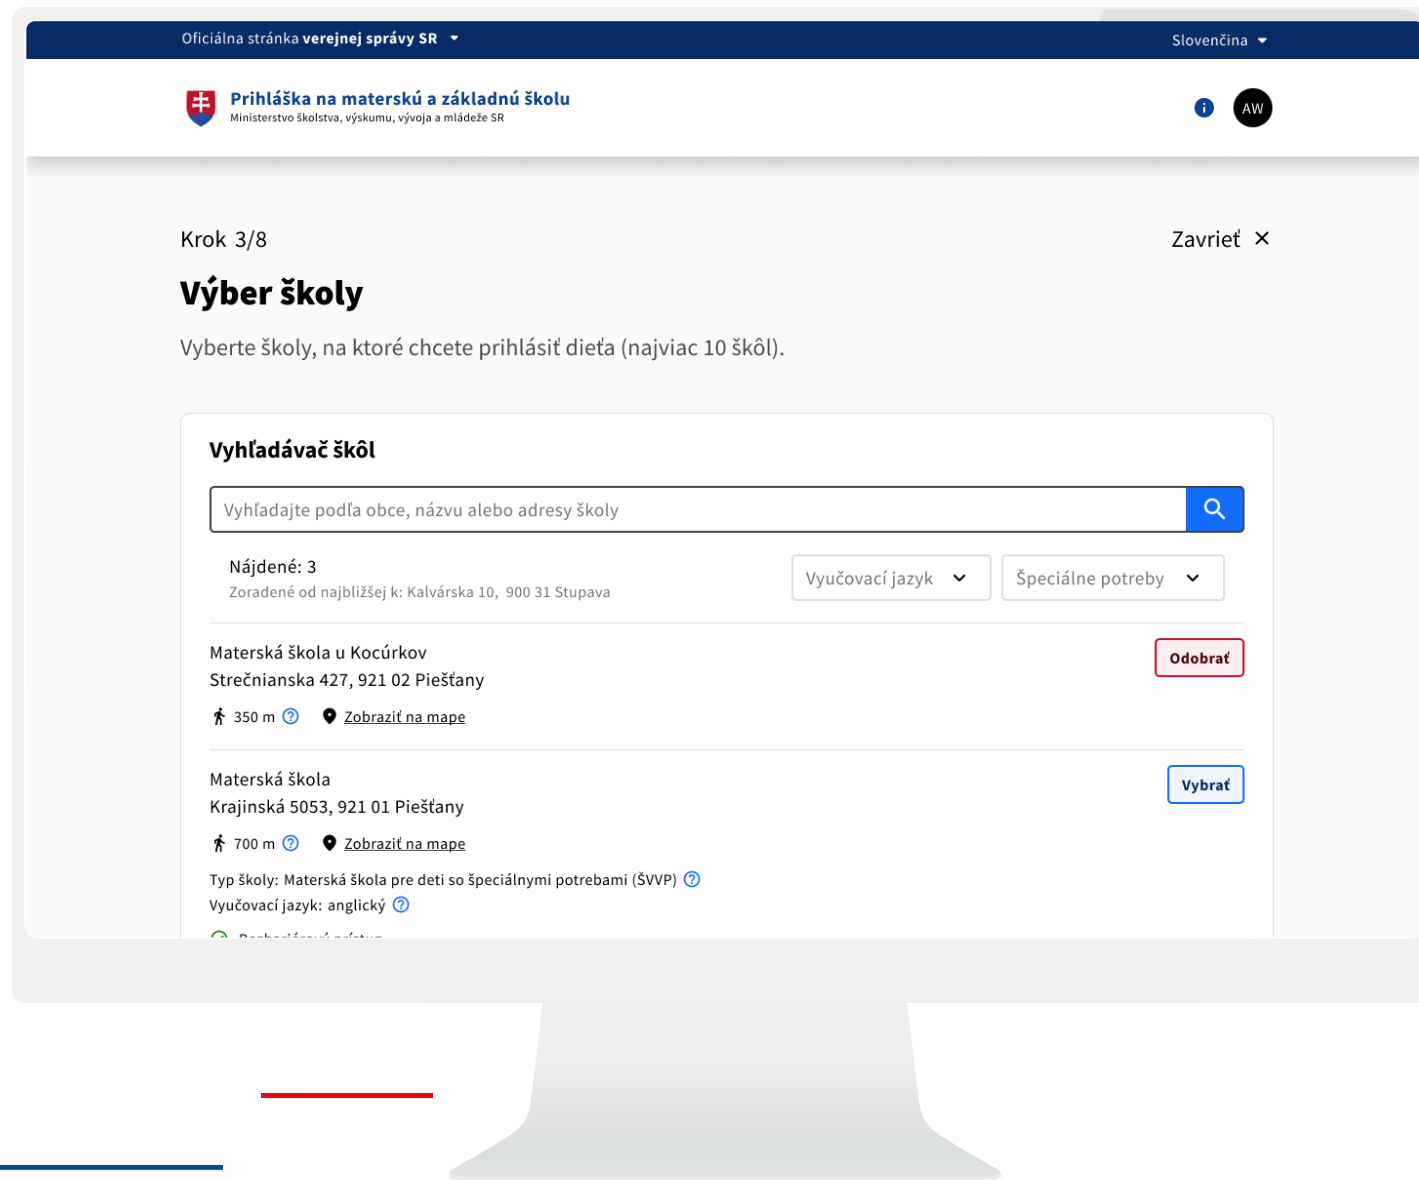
Oficiálna stránka verejnej správy SR

Slovenčina

Prihláška na materskú a základnú školu
Ministerstvo školstva, výskumu, vývoja a mládeže SR

AW

Krok 3/8

Zavrieť

Výber školy

Vyberte školy, na ktoré chcete prihlásiť dieťa (najviac 10 škôl).

Vyhľadávač škôl

Vyhľadajte podľa obce, názvu alebo adresy školy

Nájdené: 3
Zoradené od najbližšej k: Kalvárska 10, 900 31 Stupava

Vyučovací jazyk

Špeciálne potreby

Materská škola u Kocúrkov
Strečnianska 427, 921 02 Piešťany

Odobrať

350 m

Zobraziť na mape

Materská škola
Krajinská 5053, 921 01 Piešťany

Vybrať

700 m

Zobraziť na mape

Typ školy: Materská škola pre deti so špeciálnymi potrebami (ŠVVP)
Vyučovací jazyk: anglický

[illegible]